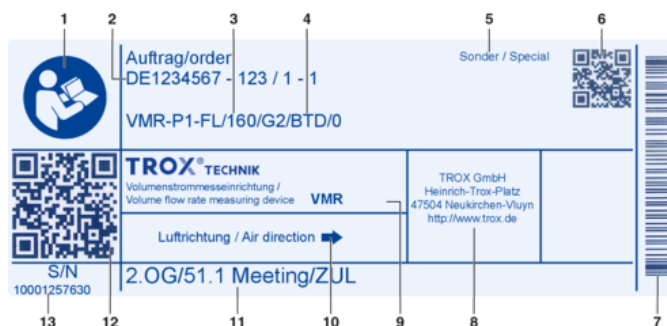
1 2 3 4 5 6

Auftrag/order
DE1234567 - 123 / 1 - 1

Sonder / Special

VMR-P1-FL/160/G2/BTD/0

TROX® TECHNIK
Volumenstrommesseinrichtung / Volume flow rate measuring device
VMR

TROX GmbH
Heinrich-Trox-Platz
47504 Neukirchen-Vluyn
http://www.trox.de

Luftrichtung / Air direction

S/N
10001257630

2.OG/51.1 Meeting/ZUL

13 12 11 10 9 8 7